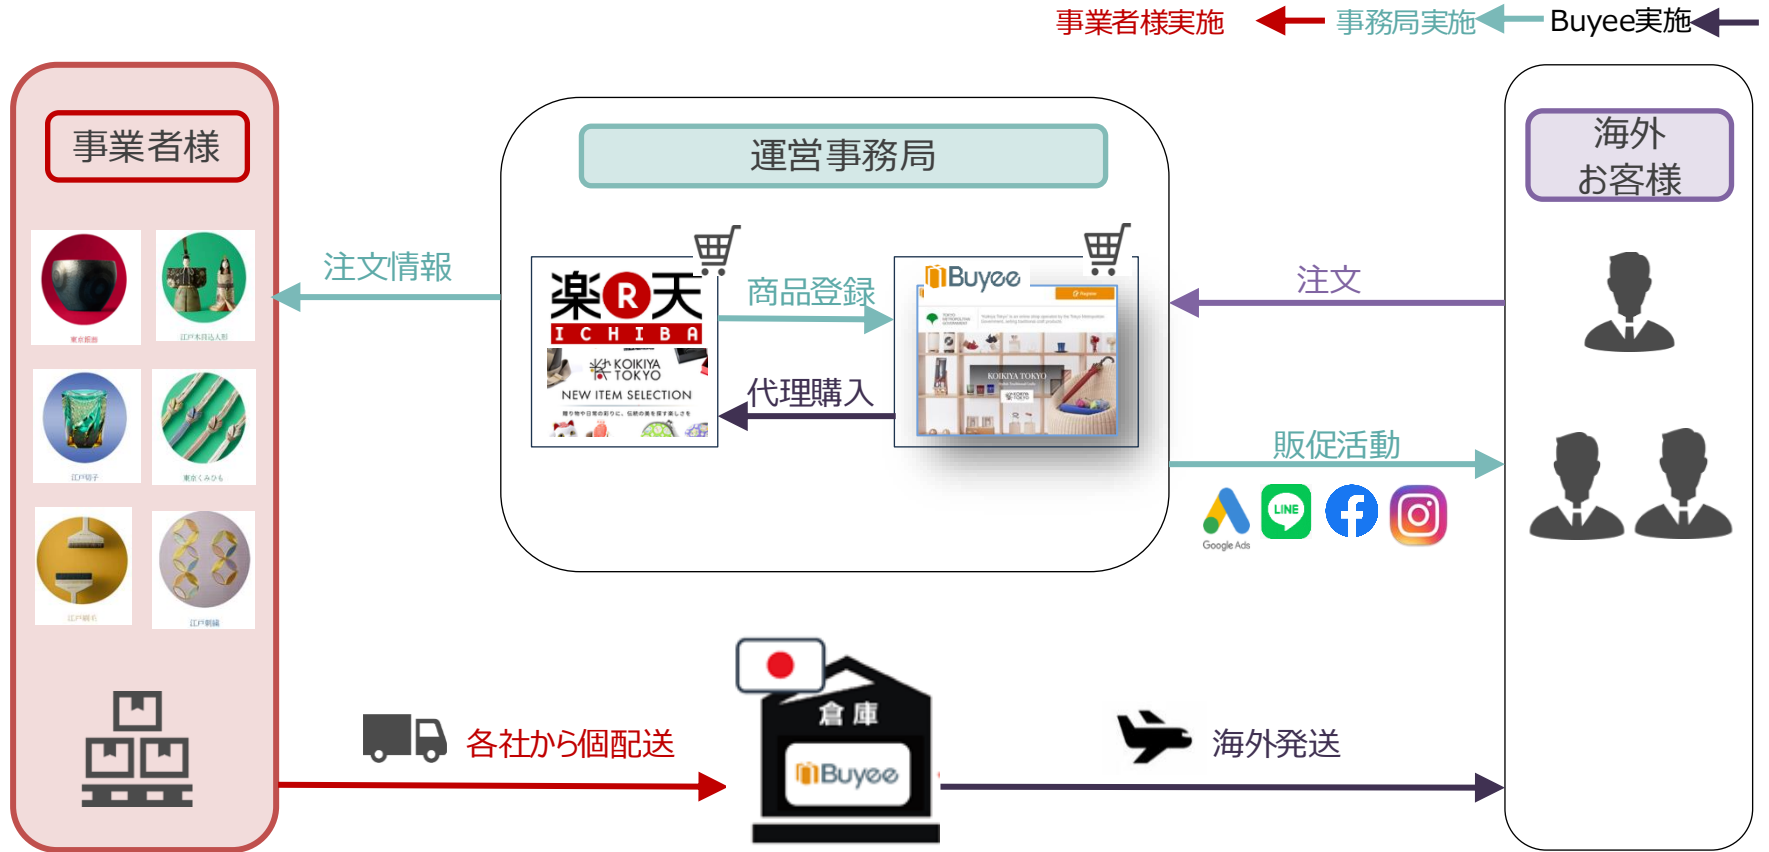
事業者様実施 事務局実施 Buyee実施

事業者様

江戸木目込人形

江戸切子

東京くみひも

江戸刷毛

江戸刺繍

運営事務局

注文情報

楽天 ICHIBA

KOIKIYA TOKYO

NEW ITEM SELECTION

商品登録

代理購入

Buyee

KOIKIYA TOKYO

海外お客様

注文

販促活動

Google Ads

LINE

倉庫

Buyee

各社から個配送

海外発送